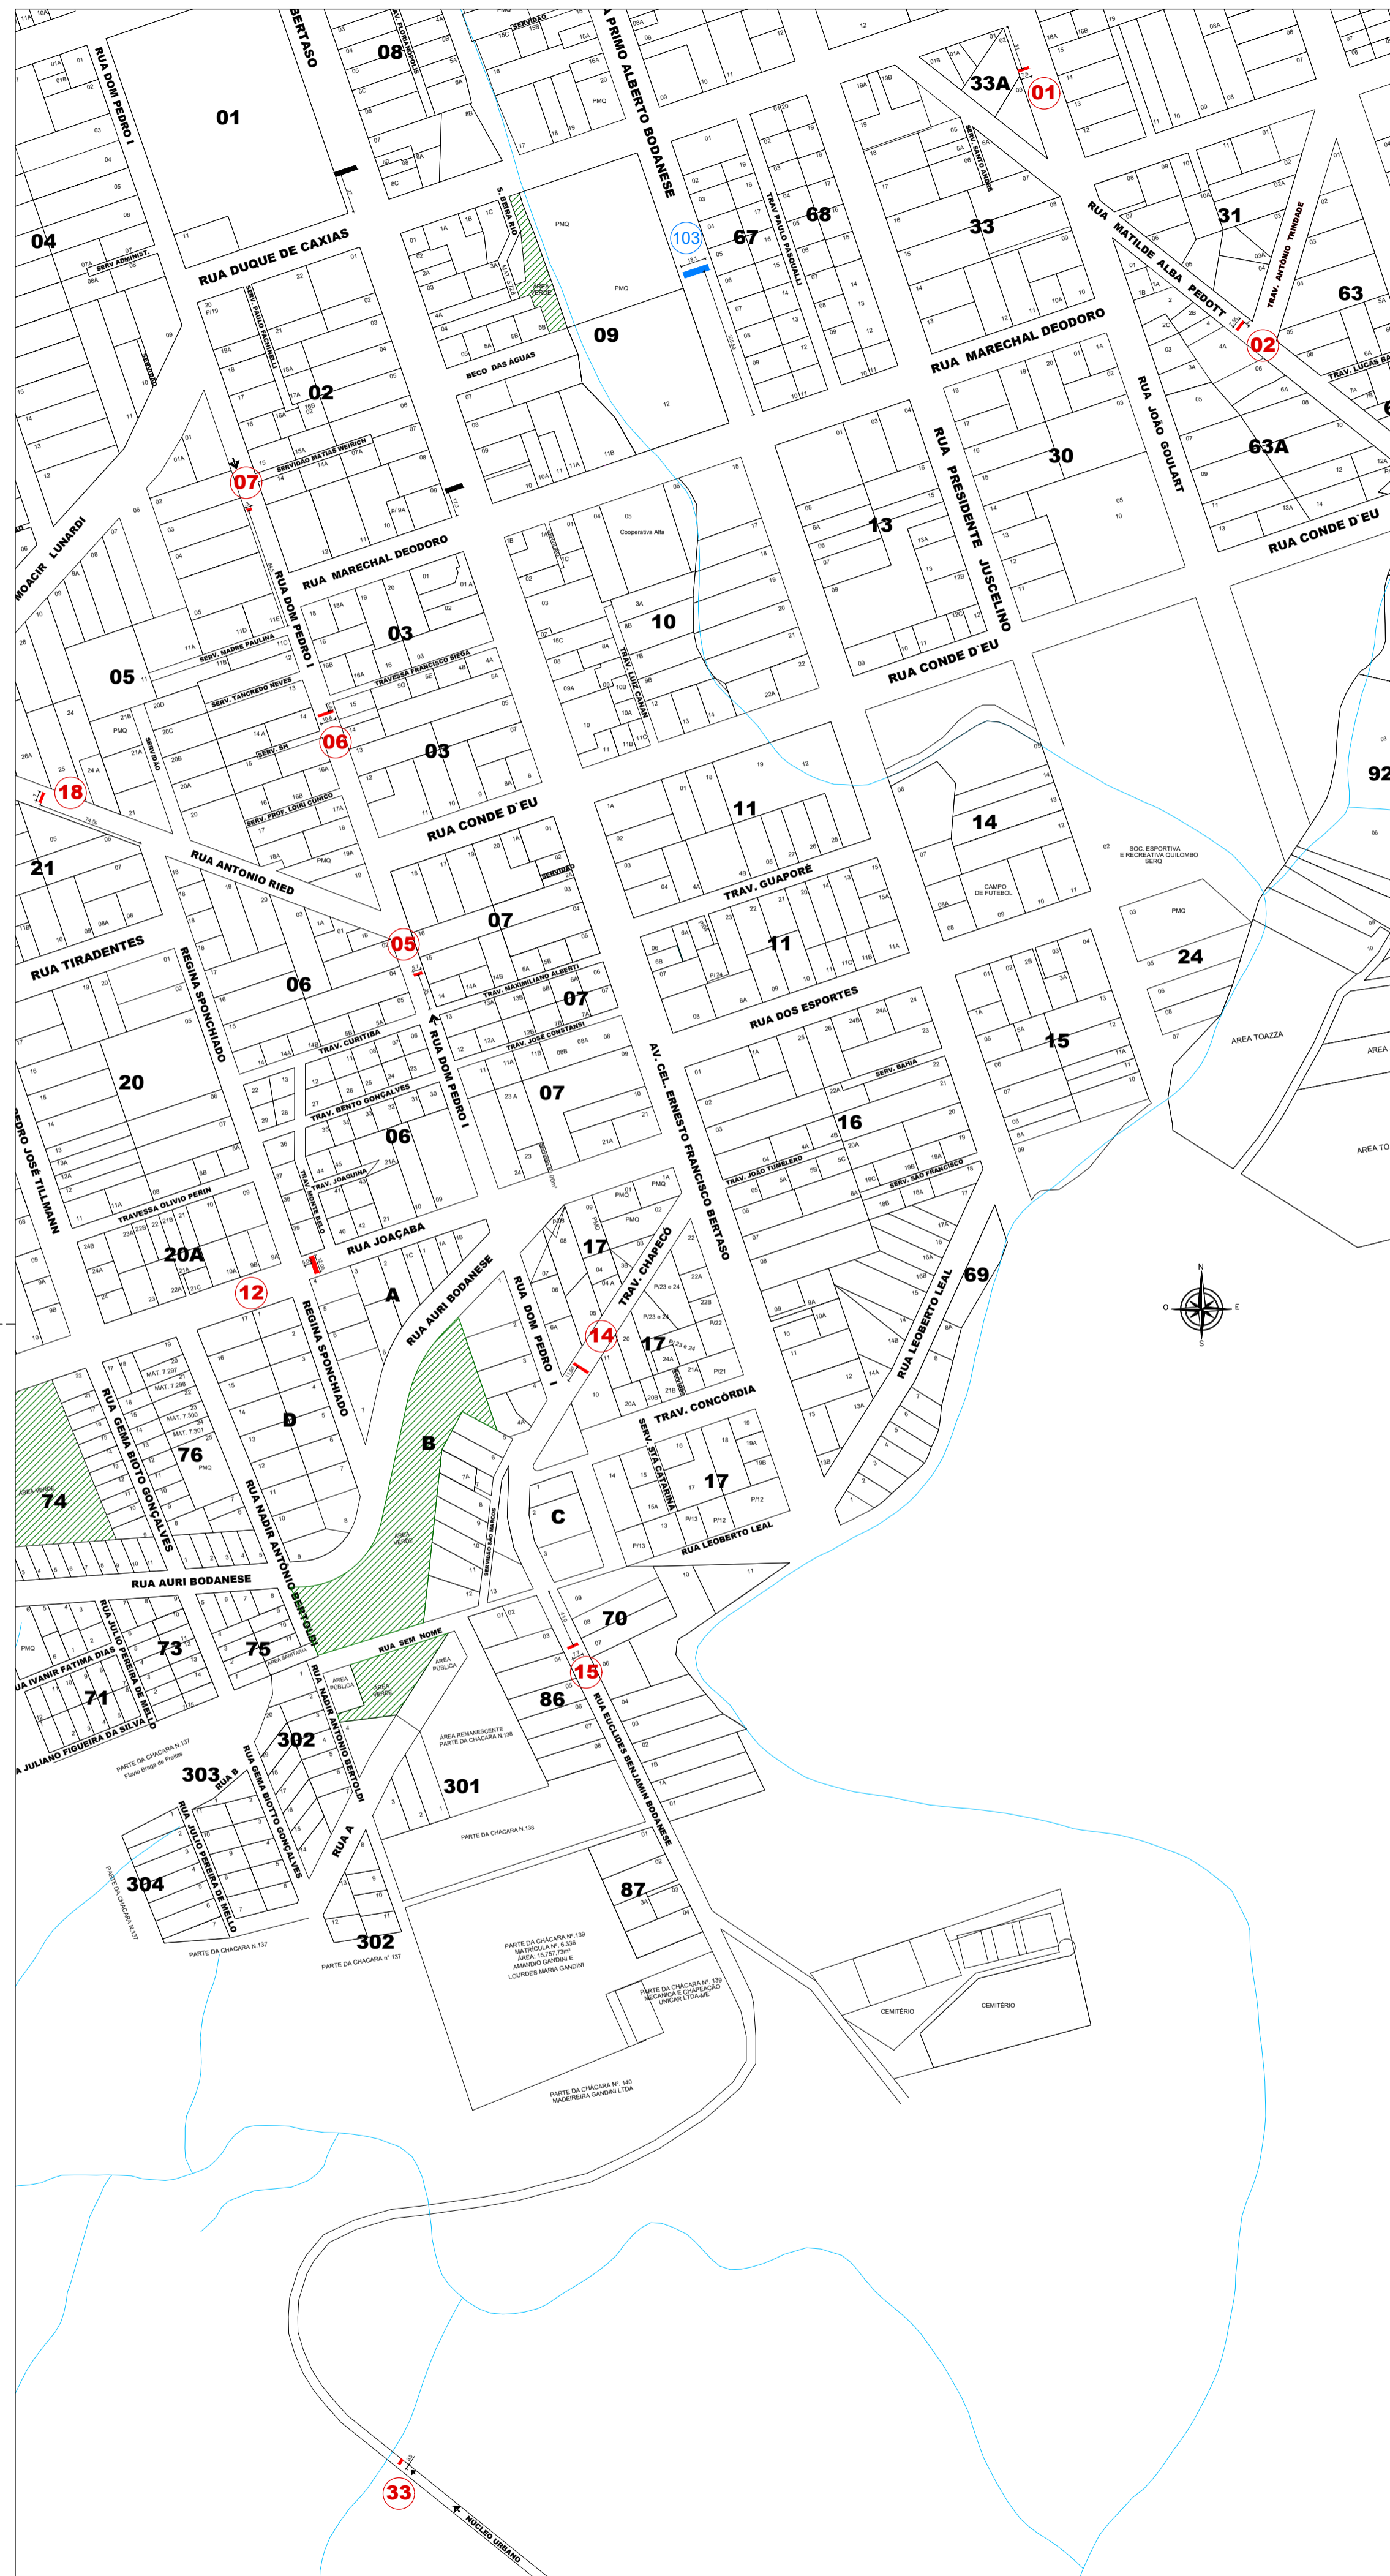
RUA DOM PEDRO I
01
BERTASO
08
AV. FLORIANÓPOLIS
RUA PRIMO ALBERTO BODANESE
33A
01
04
RUA DUQUE DE CAXIAS
SERV. ADMINIST.
SERV. PAULO FACHINELLI
02
SERVIDÃO MATIAS WEIRICH
07
S. BEIRA RIO
BECO DAS ÁGUAS
09
103
67
TRAV. PAULO PASQUALI
68
33
SERV. SANTO ANDRÉ
RUA MATILDE ALBA PEDOTT
31
TRAV. ANTÔNIO TRINDADE
63
02
RUA MARECHAL DEODORO
RUA JOÃO GOULART
63A
30
RUA CONDE D'EU
TRAV. LUCAS BA
RUA PRESIDENTE JUSCELINO
13
Cooperativa Alfa
10
TRAV. LUIZ CANAN
RUA CONDE D'EU
MOACIR LUNARDI
RUA MARECHAL DEODORO
RUA DOM PEDRO I
03
SERV. MADRE PAULINA
TRAVESSA FRANCISCO SIEGA
05
SERV. TANCREDO NEVES
06
SERV. SH
03
SERV. PROF. LOIRI CUNICO
18
RUA CONDE D'EU
11
14
CAMPO DE FUTEBOL
SOC. ESPORTIVA E RECREATIVA QUILOMBO SERQ
92
21
RUA ANTONIO RIED
TRAV. GUAPORÉ
RUA TIRADENTES
06
05
07
11
24
REGINA SPONCHIADO
TRAV. MAXIMILIANO ALBERTI
07
TRAV. CURITIBA
TRAV. JOSE CONSTANSI
RUA DOS ESPORTES
15
AREA TOAZZA
20
TRAV. BENTO GONÇALVES
RUA DOM PEDRO I
07
AV. CEL. ERNESTO FRANCISCO BERTASO
SERV. BAHIA
16
06
PEDRO JOSÉ TILLMANN
TRAV. JOAQUINA
TRAVESSA OLIVIO PERIN
TRAV. JOÃO TUMELERO
SERV. SÃO FRANCISCO
20A
RUA JOAÇABA
12
A
RUA AURI BODANESE
17
TRAV. CHAPECÓ
69
RUA LEOBERTO LEAL
RUA DOM PEDRO I
14
17
REGINA SPONCHIADO
D
TRAV. CONCÓRDIA
RUA GEMA BIOTO GONÇALVES
76
B
17
SERV. STA CATARINA
74
ÁREA VERDE
RUA NADIR ANTÔNIO BERTOLDI
C
RUA LEOBERTO LEAL
RUA AURI BODANESE
SERVIDÃO SÃO MARCOS
70
RUA SEM NOME
73
75
15
RUA JULIO PEREIRA DE MELLO
RUA IVANIR FATIMA DIAS
71
RUA NADIR ANTÔNIO BERTOLDI
ÁREA PÚBLICA
86
RUA EUCLIDES BENJAMIN BODANESE
ÁREA REMANESCENTE PARTE DA CHACARA N.138
RUA JULIANO FIGUEIRA DA SILVA
302
PARTE DA CHÁCARA N.137 Flavio Braga de Freitas
303
RUA B
301
RUA GEMA BIOTTO GONÇALVES
RUA JULIO PEREIRA DE MELLO
RUA A
PARTE DA CHACARA N.138
304
87
PARTE DA CHACARA N.137
302
PARTE DA CHACARA N.137
PARTE DA CHACARA n° 137
PARTE DA CHÁCARA N°.139 MATRÍCULA N°. 6.336 ÁREA: 15.757,73m² AMANDIO GANDINI E LOURDES MARIA GANDINI
PARTE DA CHACARA N° 139 MECANICA E CHAPEAÇÃO UNICAR LTDA-ME
CEMITÉRIO
CEMITÉRIO
PARTE DA CHÁCARA N°. 140 MADEIREIRA GANDINI LTDA
33
NÚCLEO URBANO
N
O
E
S